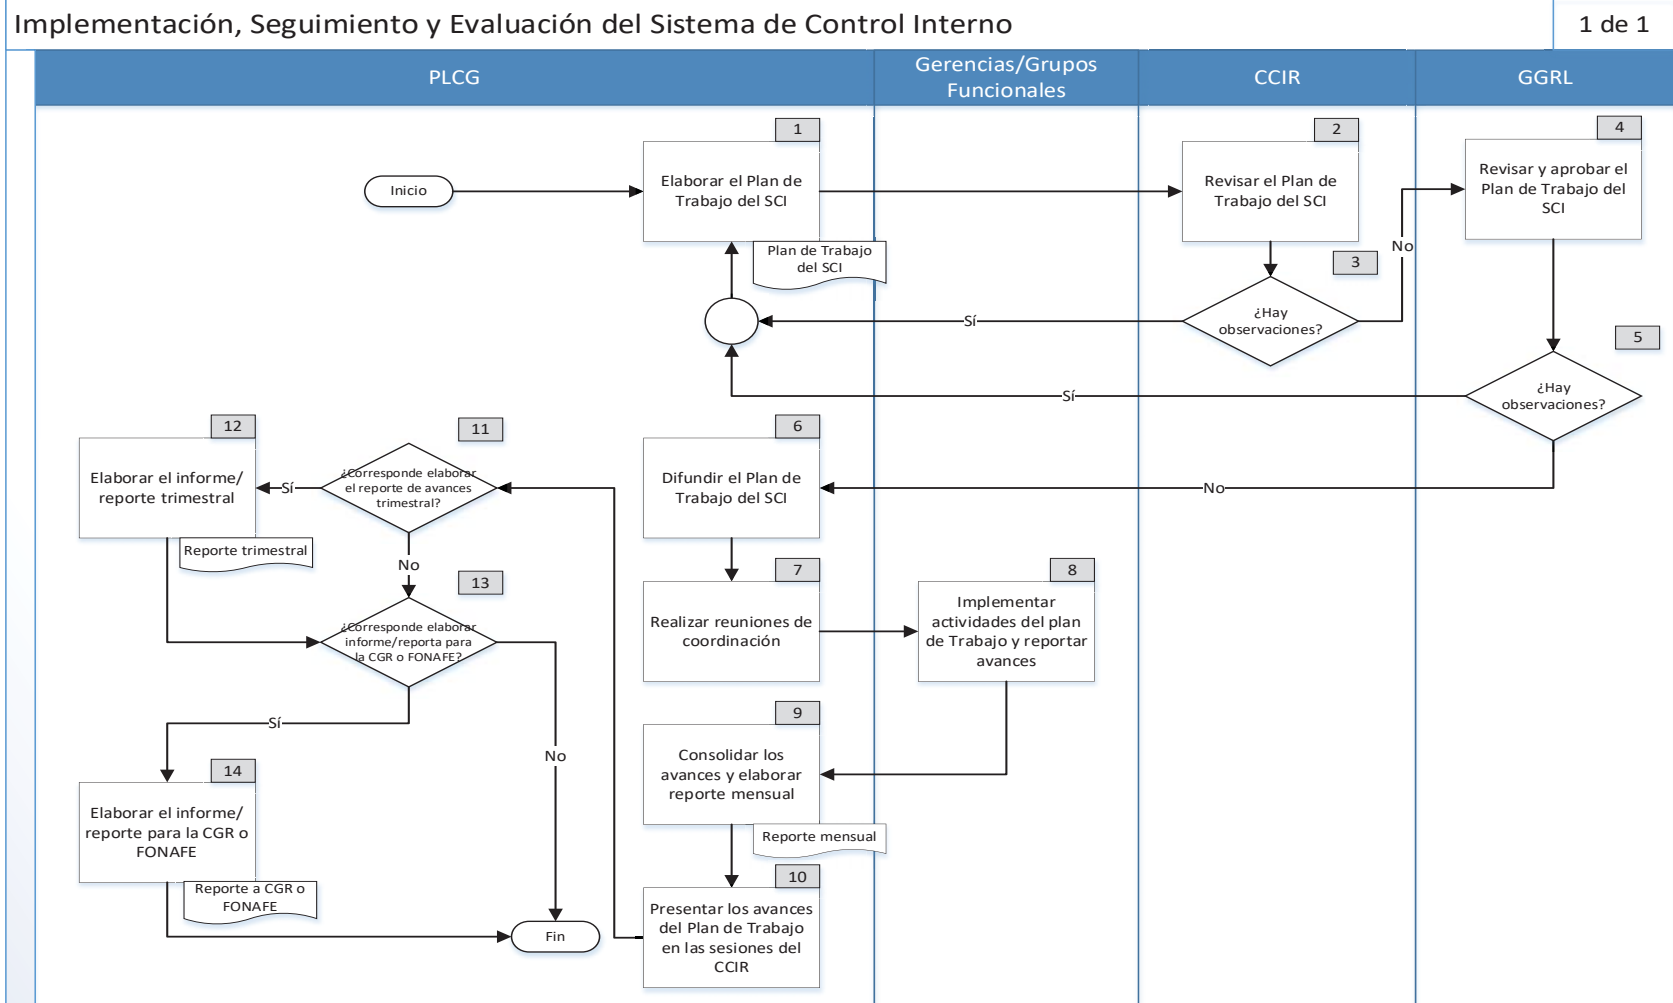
Implementación, Seguimiento y Evaluación del Sistema de Control Interno

1 de 1

PLCG

Gerencias/Grupos Funcionales

CCIR

GGRL

Inicio

1

Elaborar el Plan de Trabajo del SCI

Plan de Trabajo del SCI

2

Revisar el Plan de Trabajo del SCI

3

¿Hay observaciones?

No

Sí

4

Revisar y aprobar el Plan de Trabajo del SCI

5

¿Hay observaciones?

Sí

No

6

Difundir el Plan de Trabajo del SCI

7

Realizar reuniones de coordinación

8

Implementar actividades del plan de Trabajo y reportar avances

9

Consolidar los avances y elaborar reporte mensual

Reporte mensual

10

Presentar los avances del Plan de Trabajo en las sesiones del CCIR

11

¿Corresponde elaborar el reporte de avances trimestral?

Sí

12

Elaborar el informe/ reporte trimestral

Reporte trimestral

No

13

¿Corresponde elaborar informe/reporta para la CGR o FONAFE?

Sí

No

14

Elaborar el informe/ reporte para la CGR o FONAFE

Reporte a CGR o FONAFE

Fin